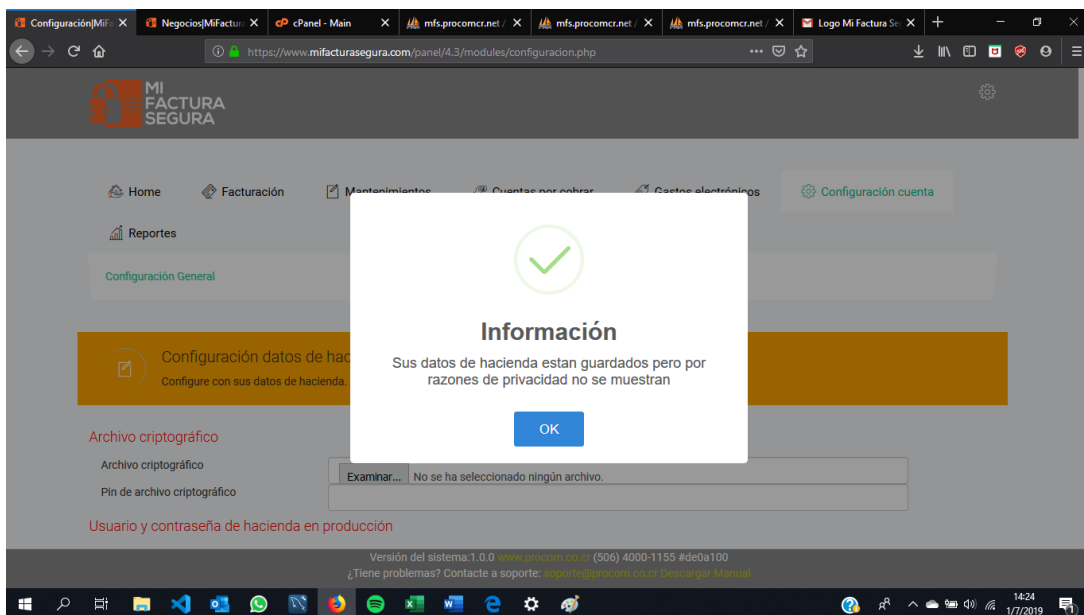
Configuración|MiFa X
Negocios|MiFactur X
cPanel - Main X
mfs.procomcr.net / X
mfs.procomcr.net / X
mfs.procomcr.net / X
Logo Mi Factura Se X

https://www.mifacturasegura.com/panel/4.3/modules/configuracion.php

MI FACTURA SEGURA

Home
Facturación
Mantenimientos
Cuentas por cobrar
Gastos electrónicos
Configuración cuenta
Reportes

Configuración General

Configuración datos de hac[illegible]
Configure con sus datos de hacienda.

Información
Sus datos de hacienda estan guardados pero por razones de privacidad no se muestran
OK

Archivo criptográfico
Archivo criptográfico
Examinar... No se ha seleccionado ningún archivo.
Pin de archivo criptográfico

Usuario y contraseña de hacienda en producción

Versión del sistema:1.0.0 www.procom.co.cr (506) 4000-1155 #de0a100
¿Tiene problemas? Contacte a soporte: soporte@procom.co.cr Descargar Manual

14:24
1/7/2019